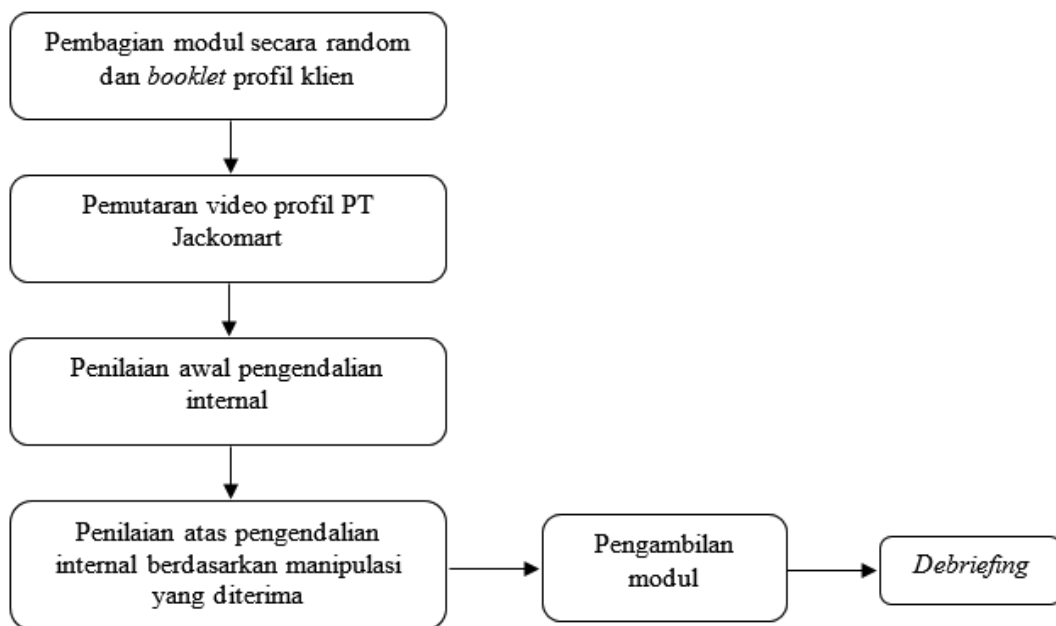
Pembagian modul secara random dan booklet profil klien

Pemutaran video profil PT Jackomart

Penilaian awal pengendalian internal

Penilaian atas pengendalian internal berdasarkan manipulasi yang diterima

Pengambilan modul

Debriefing